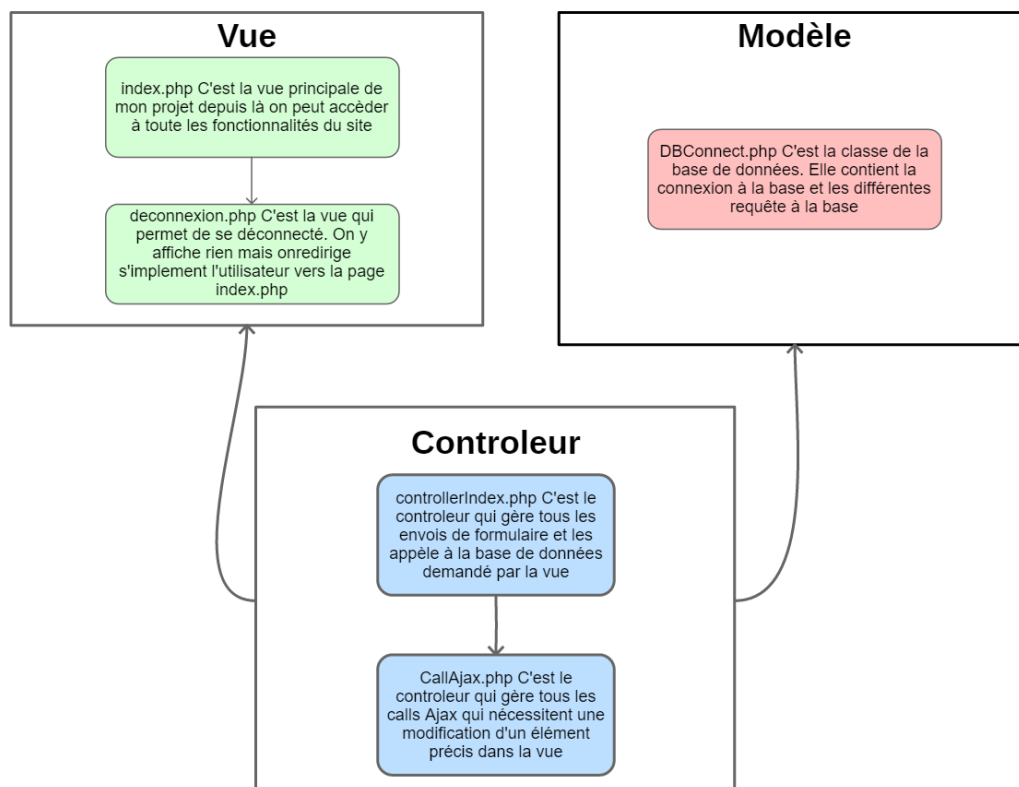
Vue

index.php C'est la vue principale de mon projet depuis là on peut accèder à toute les fonctionnalités du site

deconnexion.php C'est la vue qui permet de se déconnecté. On y affiche rien mais onredirige s'implement l'utilisateur vers la page index.php

Modèle

DBConnect.php C'est la classe de la base de données. Elle contient la connexion à la base et les différentes requête à la base

Controleur

controllerIndex.php C'est le controleur qui gère tous les envois de formulaire et les appèle à la base de données demandé par la vue

CallAjax.php C'est le controleur qui gère tous les calls Ajax qui nécessitent une modification d'un élément précis dans la vue